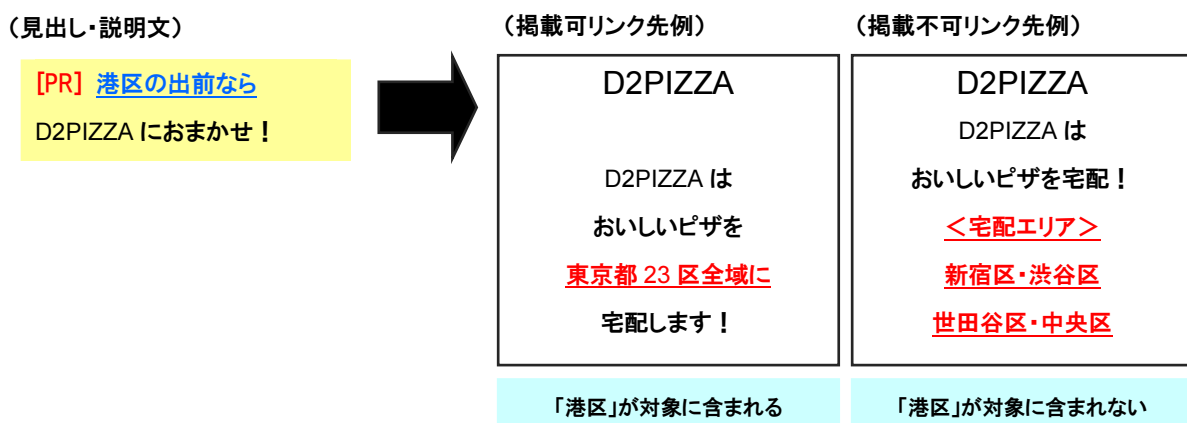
（見出し・説明文）

[PR] 港区の出前なら
D2PIZZA におまかせ！

（掲載可リンク先例）

D2PIZZA

D2PIZZA は
おいしいピザを
東京都 23 区全域に
宅配します！

「港区」が対象に含まれる

（掲載不可リンク先例）

D2PIZZA

D2PIZZA は
おいしいピザを宅配！
＜宅配エリア＞
新宿区・渋谷区
世田谷区・中央区

「港区」が対象に含まれない